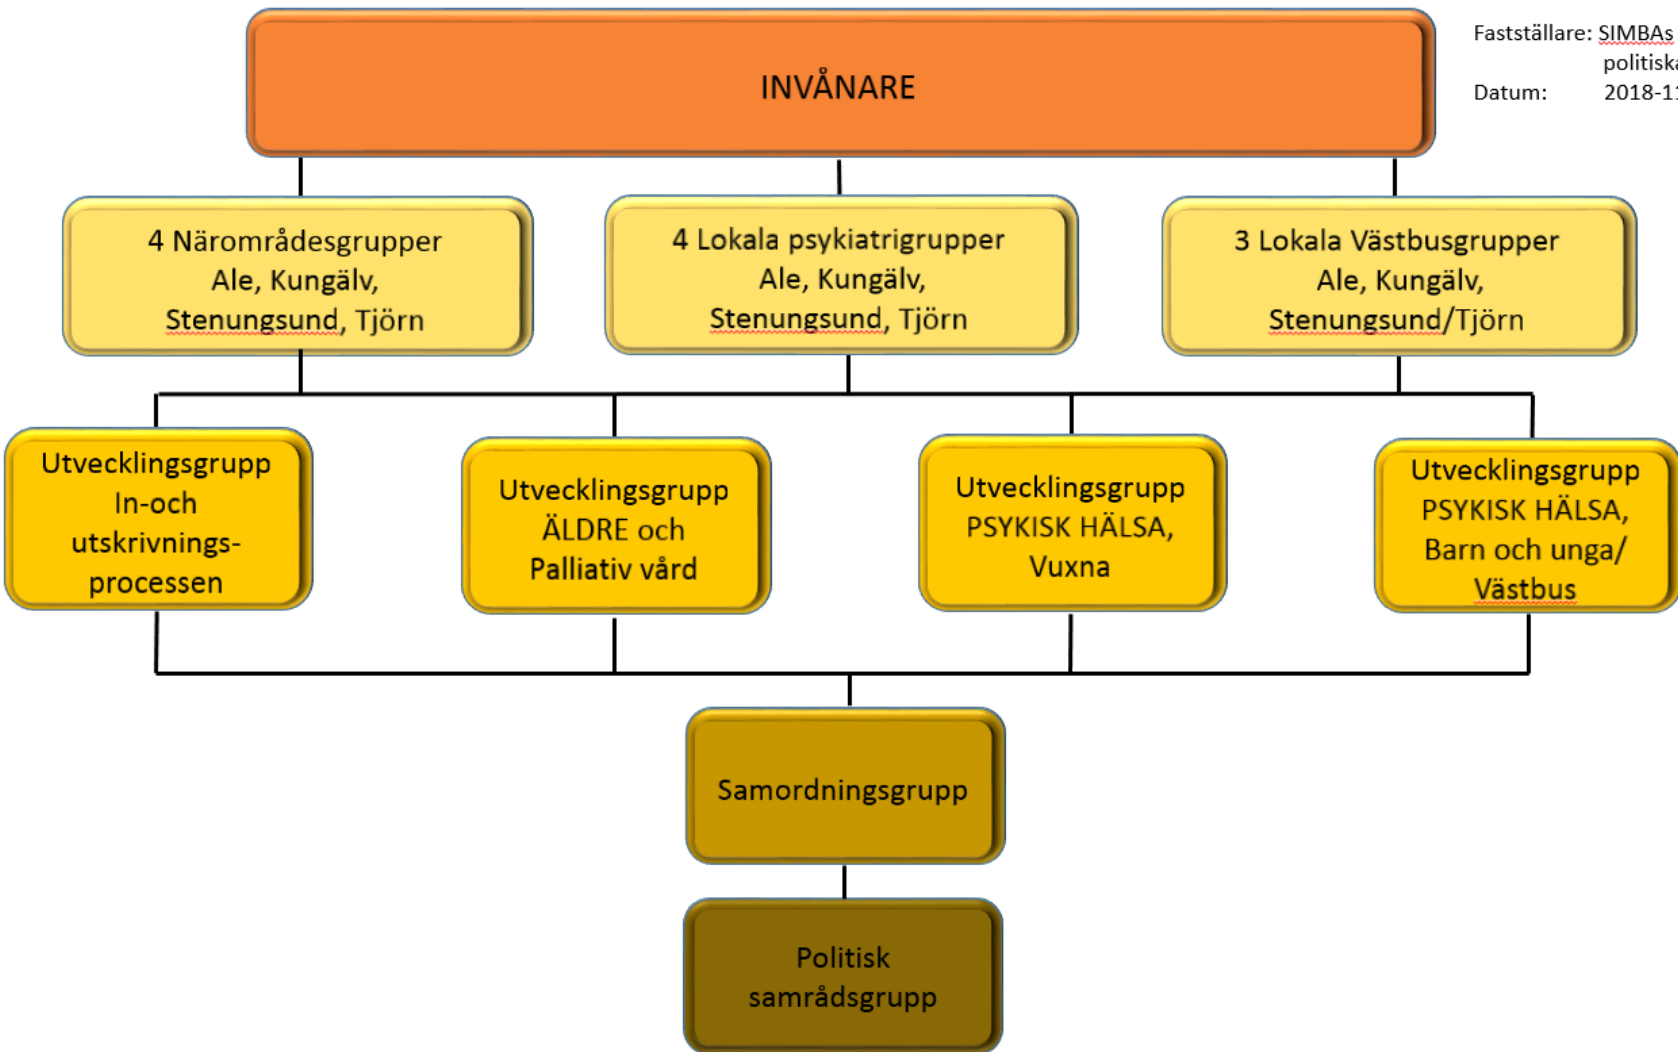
INVÅNARE

Fastställare: SIMBAs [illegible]
politisk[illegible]
Datum: 2018-1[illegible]

4 Närområdesgrupper
Ale, Kungälv,
Stenungsund, Tjörn

4 Lokala psykiatrigrupper
Ale, Kungälv,
Stenungsund, Tjörn

3 Lokala Västbusgrupper
Ale, Kungälv,
Stenungsund/Tjörn

Utvecklingsgrupp
In-och
utskrivnings-
processen

Utvecklingsgrupp
ÄLDRE och
Palliativ vård

Utvecklingsgrupp
PSYKISK HÄLSA,
Vuxna

Utvecklingsgrupp
PSYKISK HÄLSA,
Barn och unga/
Västbus

Samordningsgrupp

Politisk
samrådsgrupp